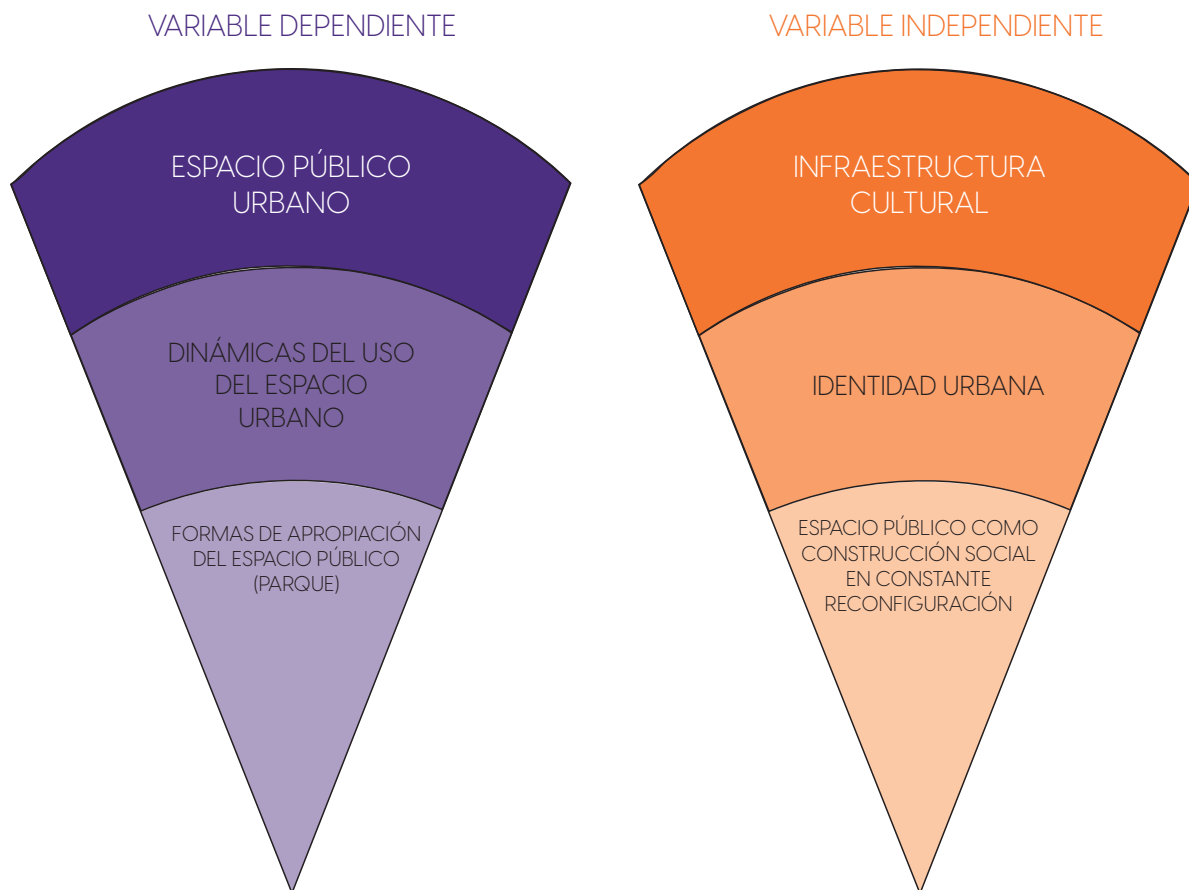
VARIABLE DEPENDIENTE

ESPACIO PÚBLICO URBANO

DINÁMICAS DEL USO DEL ESPACIO URBANO

FORMAS DE APROPIACIÓN DEL ESPACIO PÚBLICO (PARQUE)

VARIABLE INDEPENDIENTE

INFRAESTRUCTURA CULTURAL

IDENTIDAD URBANA

ESPACIO PÚBLICO COMO CONSTRUCCIÓN SOCIAL EN CONSTANTE RECONFIGURACIÓN